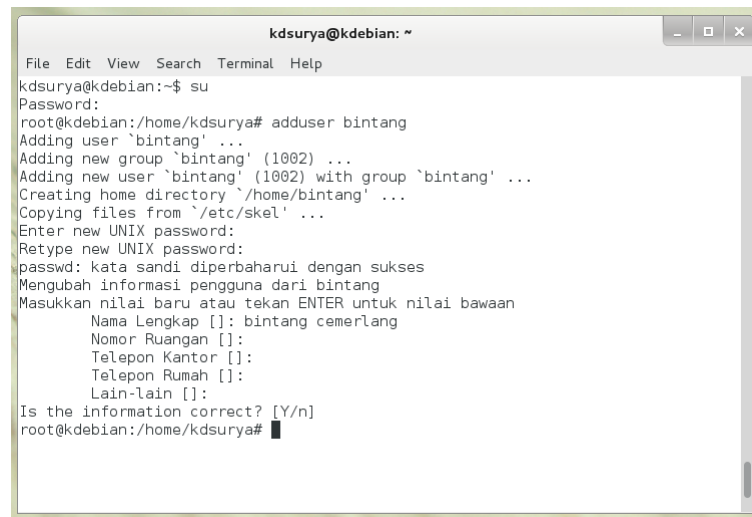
kdsurya@kdebian: ~

File Edit View Search Terminal Help

kdsurya@kdebian:~$ su
Password:
root@kdebian:/home/kdsurya# adduser bintang
Adding user `bintang' ...
Adding new group `bintang' (1002) ...
Adding new user `bintang' (1002) with group `bintang' ...
Creating home directory `/home/bintang' ...
Copying files from `/etc/skel' ...
Enter new UNIX password:
Retype new UNIX password:
passwd: kata sandi diperbaharui dengan sukses
Mengubah informasi pengguna dari bintang
Masukkan nilai baru atau tekan ENTER untuk nilai bawaan
Nama Lengkap []: bintang cemerlang
Nomor Ruangan []:
Telepon Kantor []:
Telepon Rumah []:
Lain-lain []:
Is the information correct? [Y/n]
root@kdebian:/home/kdsurya#